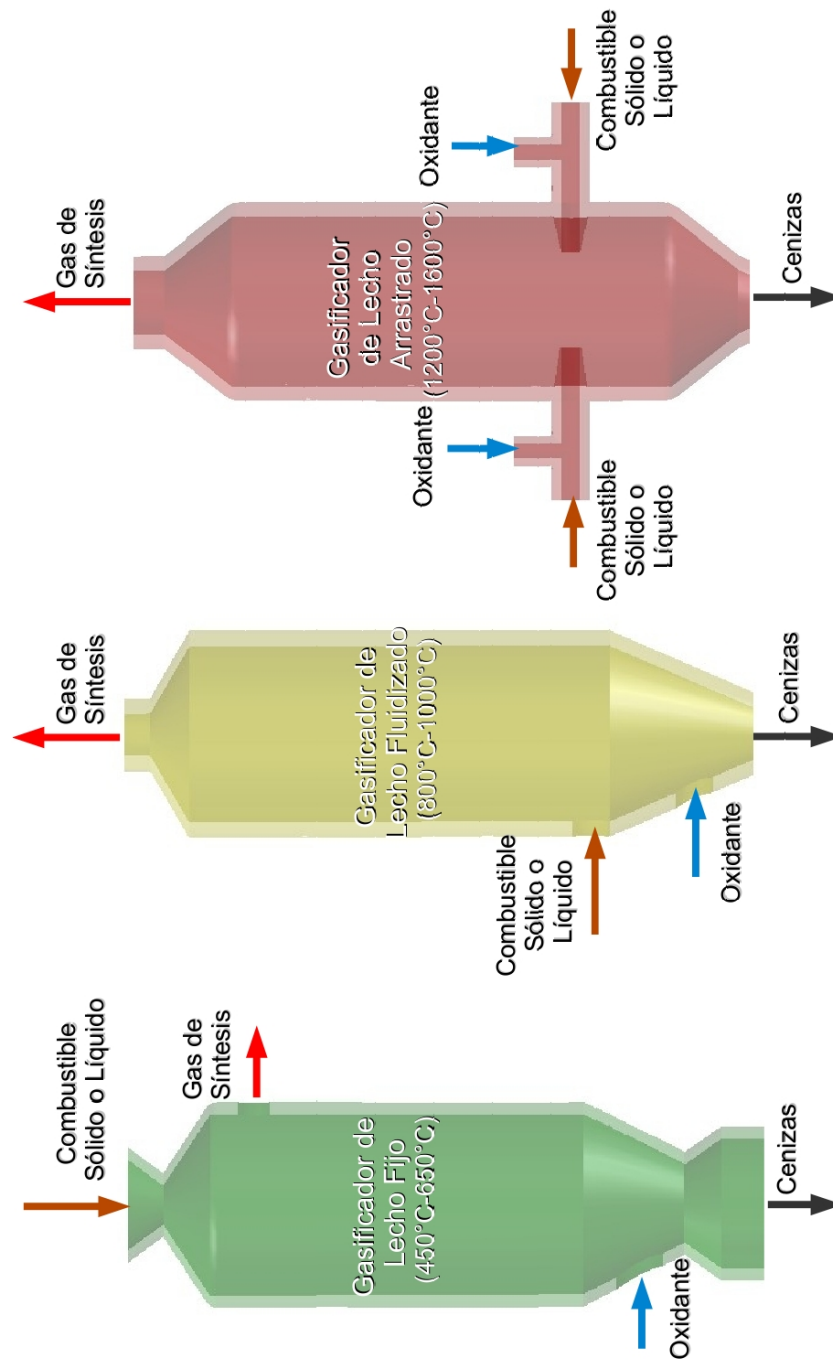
Combustible Sólido o Líquido

Gas de Síntesis

Gasificador de Lecho Fijo (450°C-650°C)

Oxidante

Cenizas

Gas de Síntesis

Gasificador de Lecho Fluidizado (800°C-1000°C)

Combustible Sólido o Líquido

Oxidante

Cenizas

Gas de Síntesis

Gasificador de Lecho Arrastrado (1200°C-1600°C)

Oxidante

Combustible Sólido o Líquido

Oxidante

Combustible Sólido o Líquido

Cenizas